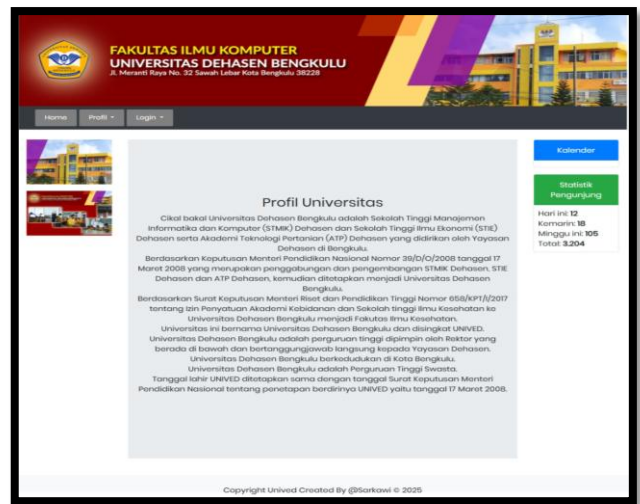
FAKULTAS ILMU KOMPUTER
UNIVERSITAS DEHASEN BENGKULU
Jl. Meranti Raya No. 32 Sawah Lebar Kota Bengkulu 38228

Home Profil Login

Kalender

Statistik Pengunjung

Hari ini: 12
Kemarin: 18
Minggu ini: 105
Total: 3,204

Profil Universitas

Cikal bakal Universitas Dehasen Bengkulu adalah Sekolah Tinggi Manajemen Informatika dan Komputer (STMIK) Dehasen dan Sekolah Tinggi Ilmu Ekonomi (STIE) Dehasen serta Akademi Teknologi Pertanian (ATP) Dehasen yang didirikan oleh Yayasan Dehasen di Bengkulu.

Berdasarkan Keputusan Menteri Pendidikan Nasional Nomor 39/D/O/2008 tanggal 17 Maret 2008 yang merupakan penggabungan dan pengembangan STMIK Dehasen, STIE Dehasen dan ATP Dehasen, kemudian ditetapkan menjadi Universitas Dehasen Bengkulu.

Berdasarkan Surat Keputusan Menteri Riset dan Pendidikan Tinggi Nomor 658/KPT/I/2017 tentang Izin Penyatuan Akademi Kebidanan dan Sekolah tinggi Ilmu Kesehatan ke Universitas Dehasen Bengkulu menjadi Fakultas Ilmu Kesehatan.

Universitas ini bernama Universitas Dehasen Bengkulu dan disingkat UNIVED.

Universitas Dehasen Bengkulu adalah perguruan tinggi dipimpin oleh Rektor yang berada di bawah dan bertanggungjawab langsung kepada Yayasan Dehasen.

Universitas Dehasen Bengkulu berkedudukan di Kota Bengkulu.

Universitas Dehasen Bengkulu adalah Perguruan Tinggi Swasta.

Tanggal lahir UNIVED ditetapkan sama dengan tanggal Surat Keputusan Menteri Pendidikan Nasional tentang penetapan berdirinya UNIVED yaitu tanggal 17 Maret 2008.

Copyright Unived Created By @Sarkawi © 2025